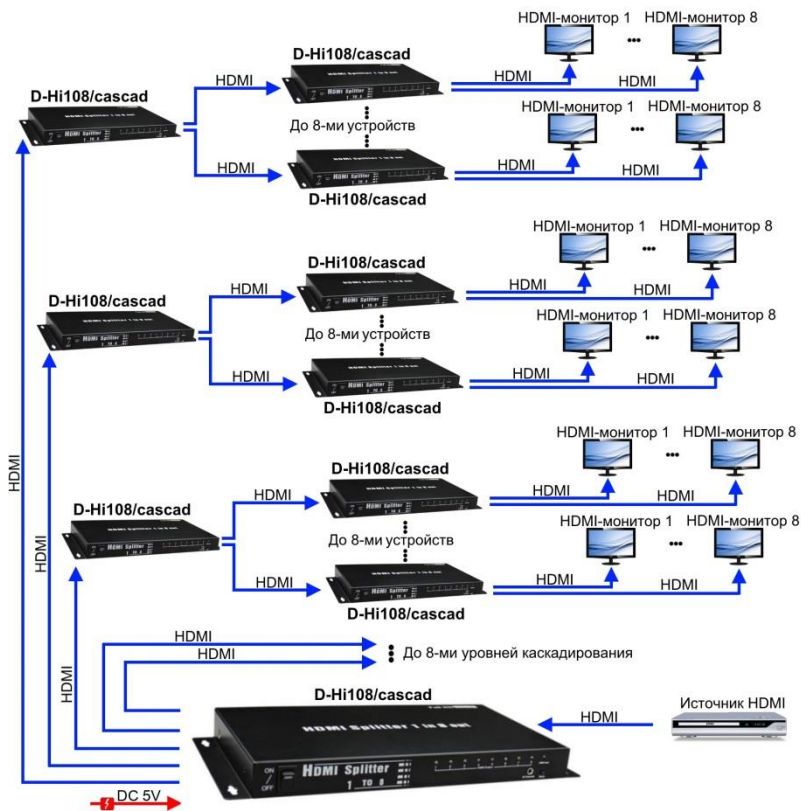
HDMI-монитор 1 ••• HDMI-монитор 8

D-Hi108/cascad

HDMI HDMI HDMI

D-Hi108/cascad

До 8-ми устройств

HDMI-монитор 1 ••• HDMI-монитор 8

HDMI HDMI HDMI

D-Hi108/cascad

HDMI-монитор 1 ••• HDMI-монитор 8

D-Hi108/cascad

HDMI HDMI HDMI

D-Hi108/cascad

До 8-ми устройств

HDMI-монитор 1 ••• HDMI-монитор 8

HDMI HDMI HDMI

D-Hi108/cascad

HDMI-монитор 1 ••• HDMI-монитор 8

D-Hi108/cascad

HDMI HDMI HDMI

D-Hi108/cascad

До 8-ми устройств

HDMI-монитор 1 ••• HDMI-монитор 8

HDMI HDMI HDMI

D-Hi108/cascad

HDMI

HDMI

До 8-ми уровней каскадирования

HDMI

HDMI

HDMI

D-Hi108/cascad

Источник HDMI

HDMI

HDMI Splitter 1 TO 8

ON OFF

DC 5V